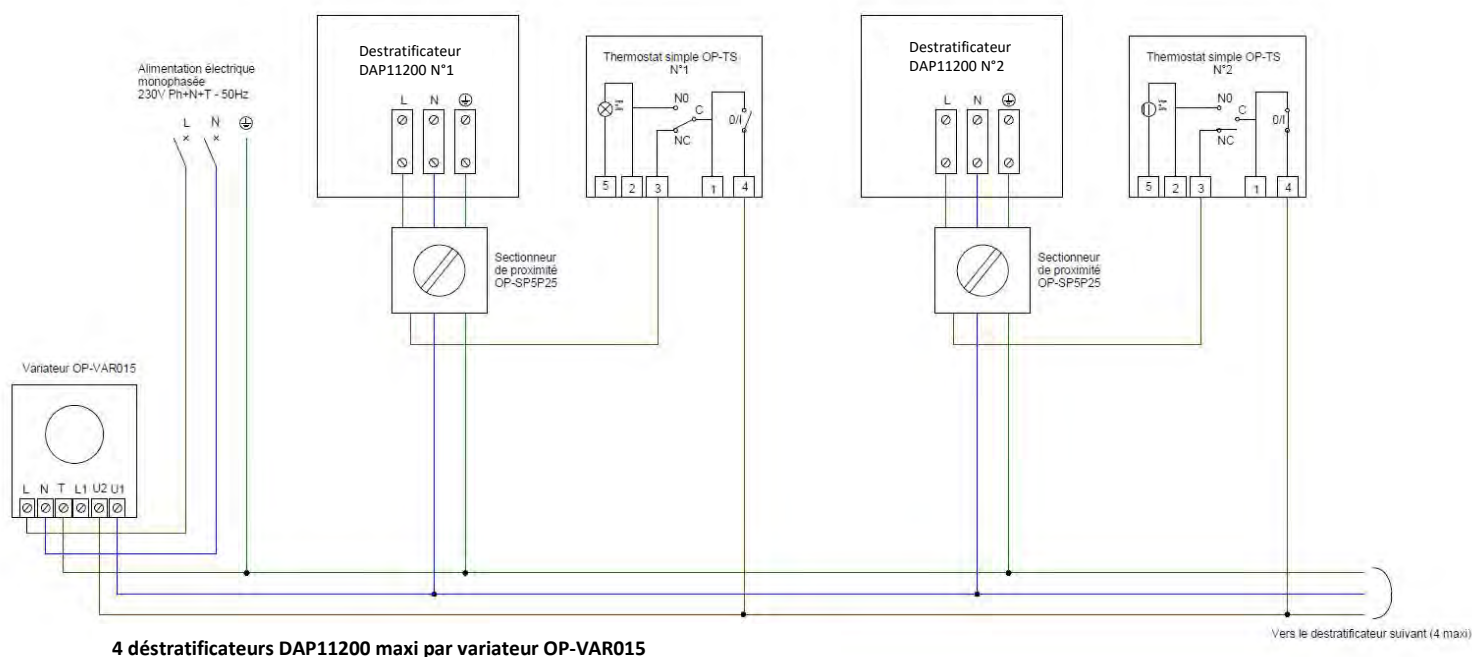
Alimentation électrique monophasée 230V Ph+N+T - 50Hz

L N ⏚

Destratificateur DAP11200 N°1

L N ⏚

Thermostat simple OP-TS N°1

N0 C NC 0/I

5 2 3 1 4

Sectionneur de proximité OP-SP5P25

Destratificateur DAP11200 N°2

L N ⏚

Thermostat simple OP-TS N°2

N0 C NC 0/I

5 2 3 1 4

Sectionneur de proximité OP-SP5P25

Variateur OP-VAR015

L N T L1 U2 U1

Vers le destratificateur suivant (4 maxi)

4 déstratificateurs DAP11200 maxi par variateur OP-VAR015